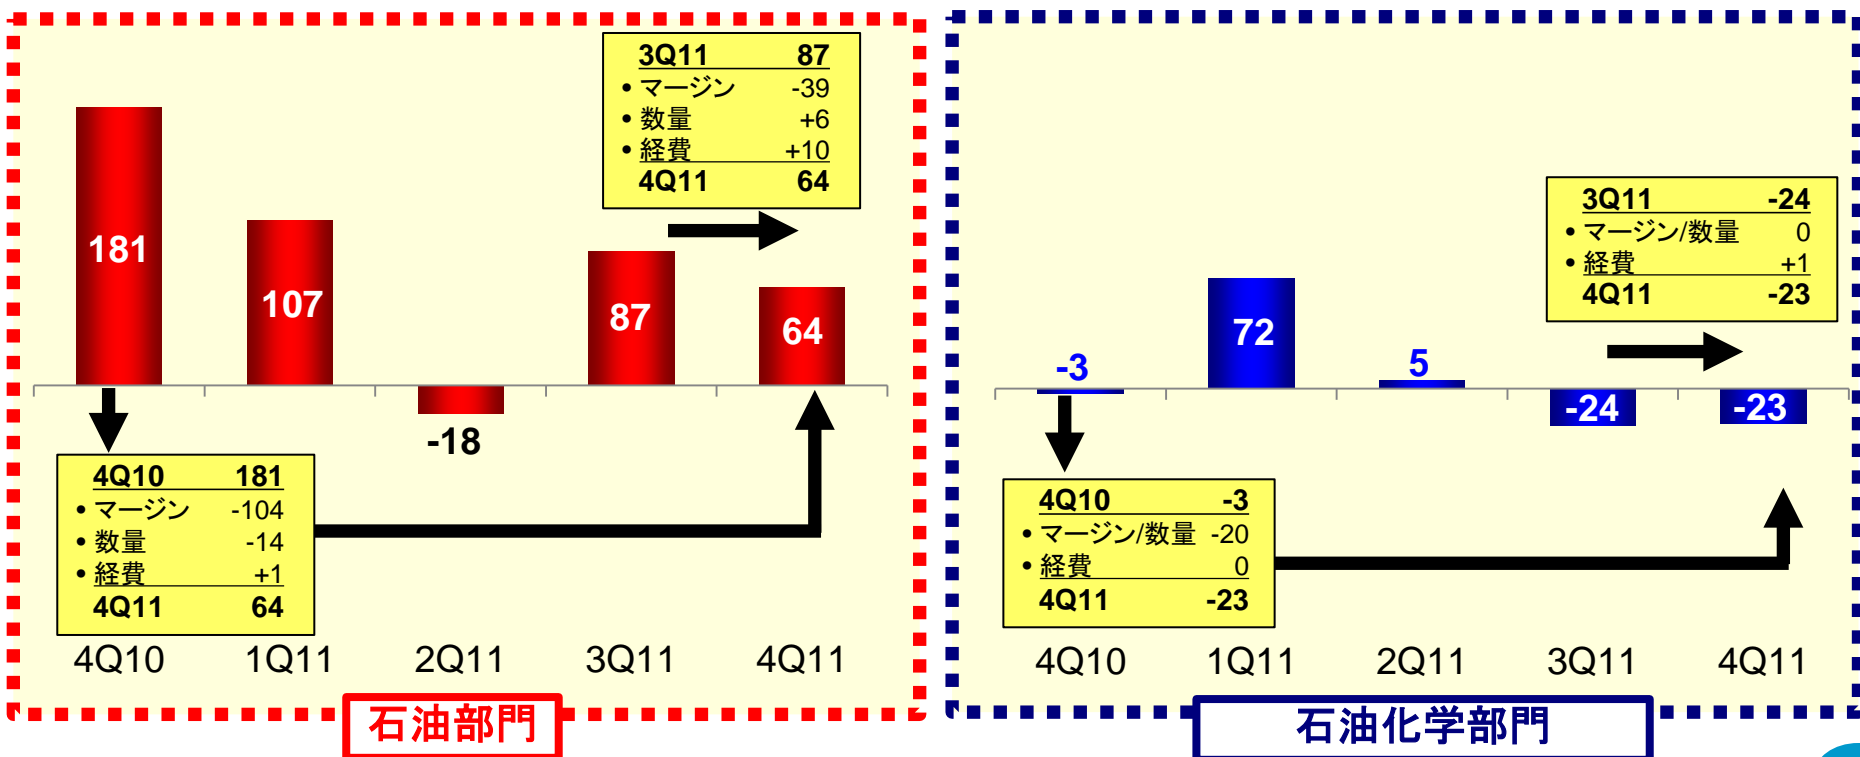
3Q11 87
• マージン -39
• 数量 +6
• 経費 +10
4Q11 64

181
107
-18
87
64

4Q10 181
• マージン -104
• 数量 -14
• 経費 +1
4Q11 64

4Q10
1Q11
2Q11
3Q11
4Q11

石油部門

3Q11 -24
• マージン/数量 0
• 経費 +1
4Q11 -23

-3
72
5
-24
-23

4Q10 -3
• マージン/数量 -20
• 経費 0
4Q11 -23

4Q10
1Q11
2Q11
3Q11
4Q11

石油化学部門